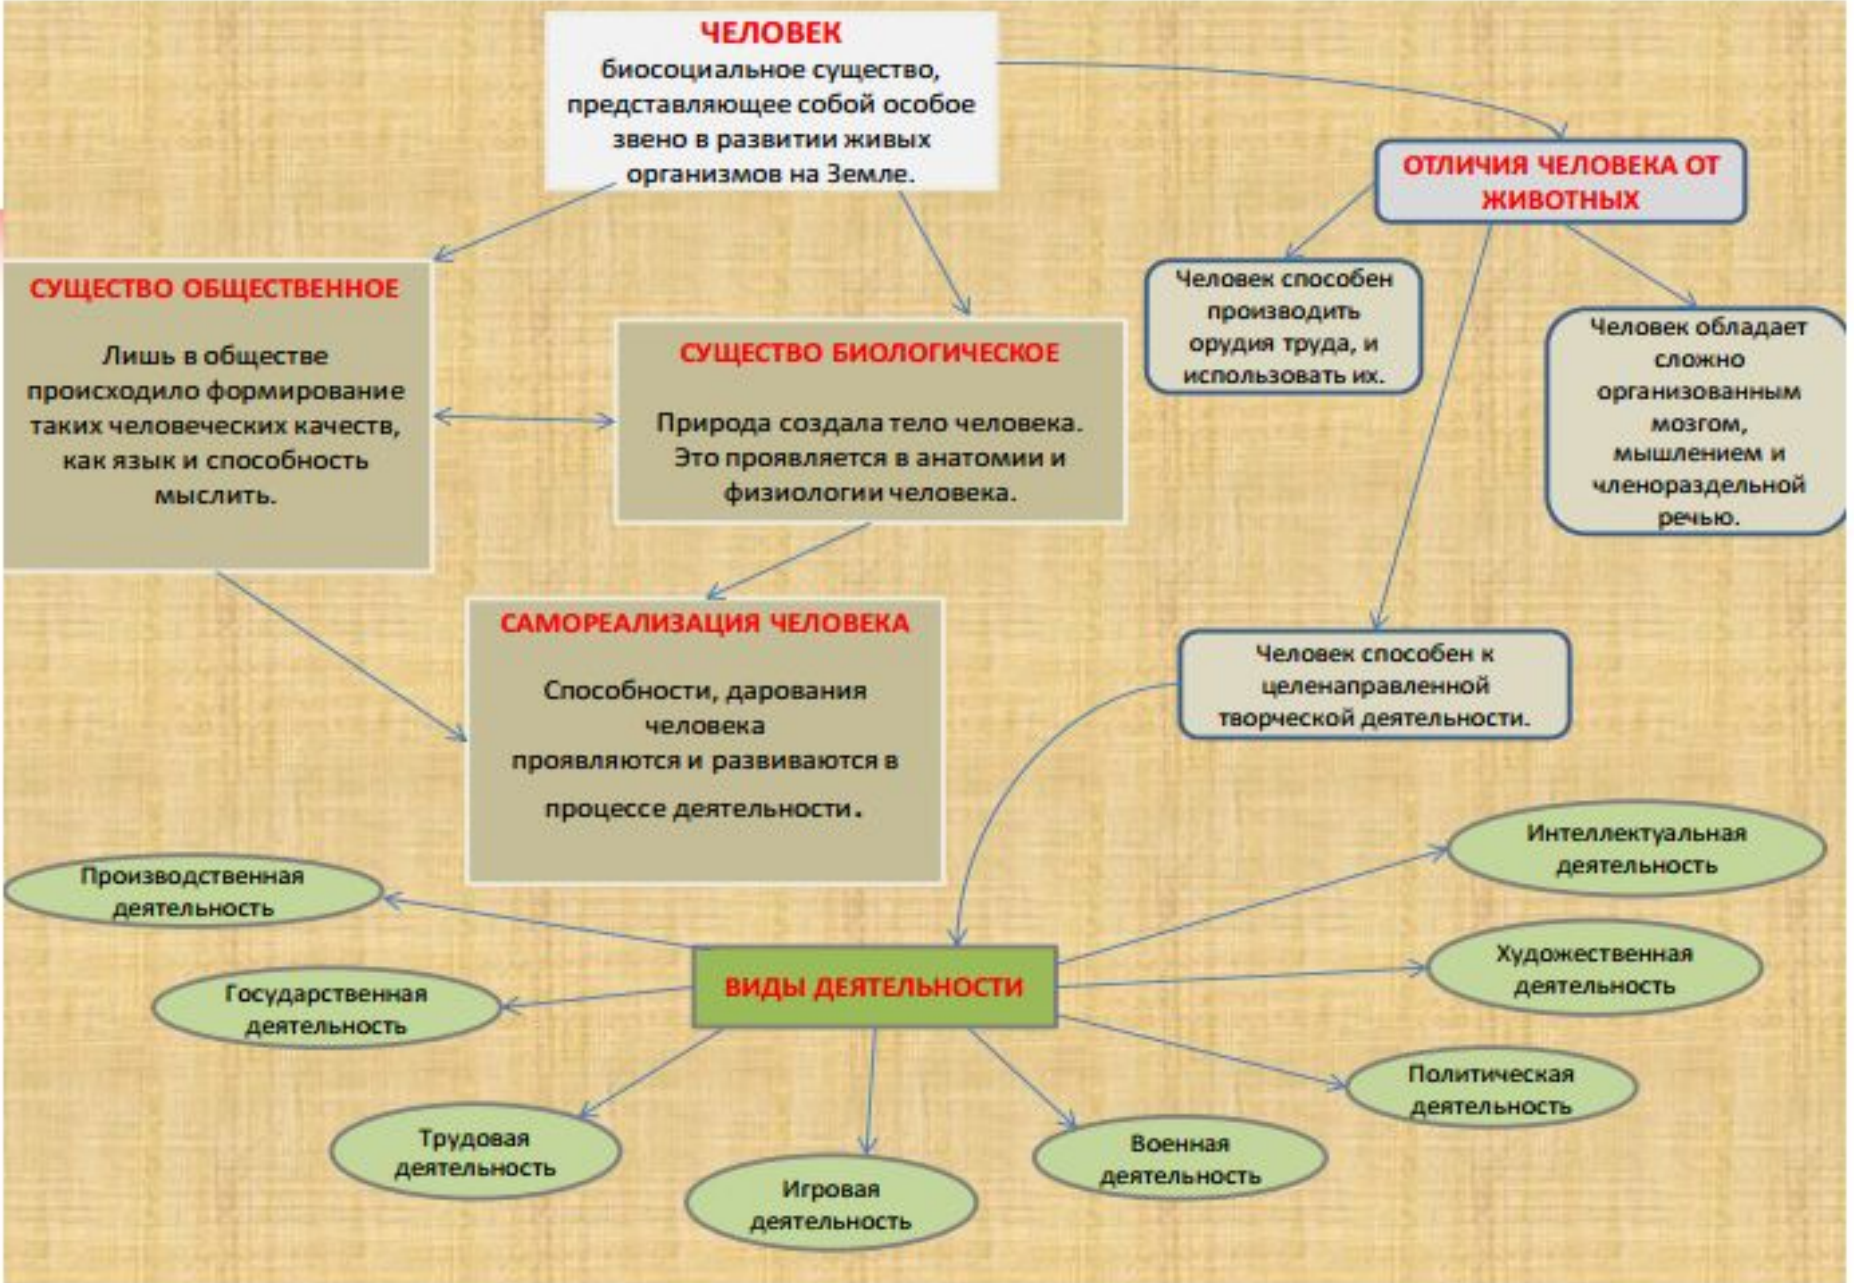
ЧЕЛОВЕК
биосоциальное существо, представляющее собой особое звено в развитии живых организмов на Земле.

ОТЛИЧИЯ ЧЕЛОВЕКА ОТ ЖИВОТНЫХ

СУЩЕСТВО ОБЩЕСТВЕННОЕ

Лишь в обществе происходило формирование таких человеческих качеств, как язык и способность мыслить.

СУЩЕСТВО БИОЛОГИЧЕСКОЕ

Природа создала тело человека. Это проявляется в анатомии и физиологии человека.

Человек способен производить орудия труда, и использовать их.

Человек обладает сложно организованным мозгом, мышлением и членораздельной речью.

САМОРЕАЛИЗАЦИЯ ЧЕЛОВЕКА

Способности, дарования человека проявляются и развиваются в процессе деятельности.

Человек способен к целенаправленной творческой деятельности.

Интеллектуальная деятельность

Производственная деятельность

ВИДЫ ДЕЯТЕЛЬНОСТИ

Художественная деятельность

Государственная деятельность

Политическая деятельность

Трудовая деятельность

Военная деятельность

Игровая деятельность